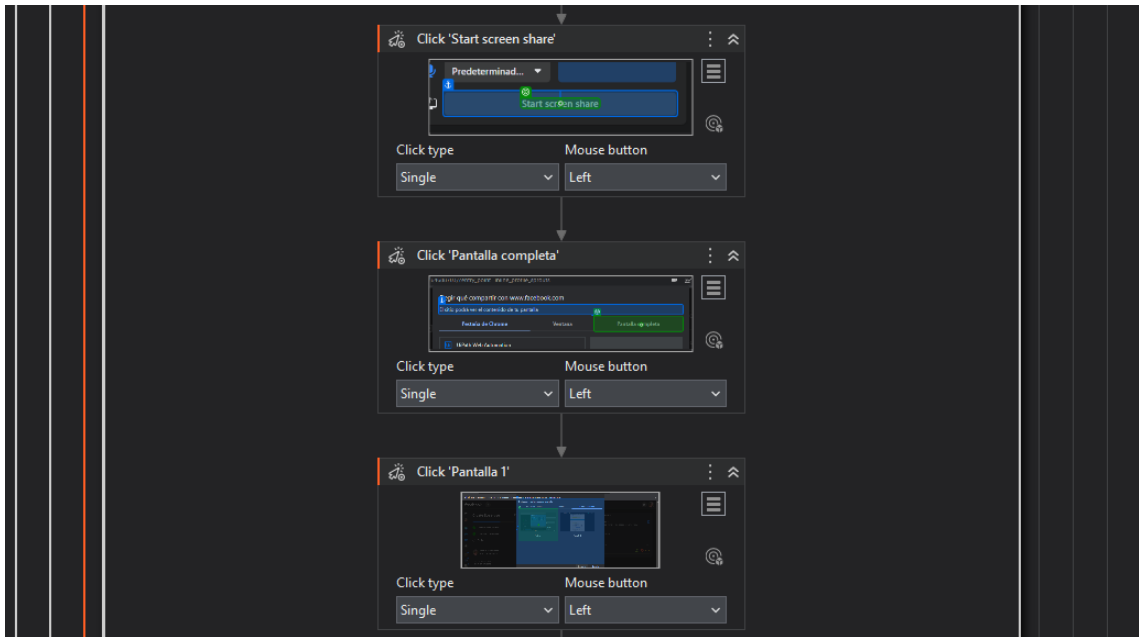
Click 'Start screen share'

Predeterminad...

Start screen share

Click type
Single

Mouse button
Left

Click 'Pantalla completa'

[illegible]gir qué compartir con www.facebook.com

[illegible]

Pestaña de Chrome

Ventana

Pantalla completa

Click type
Single

Mouse button
Left

Click 'Pantalla 1'

Click type
Single

Mouse button
Left